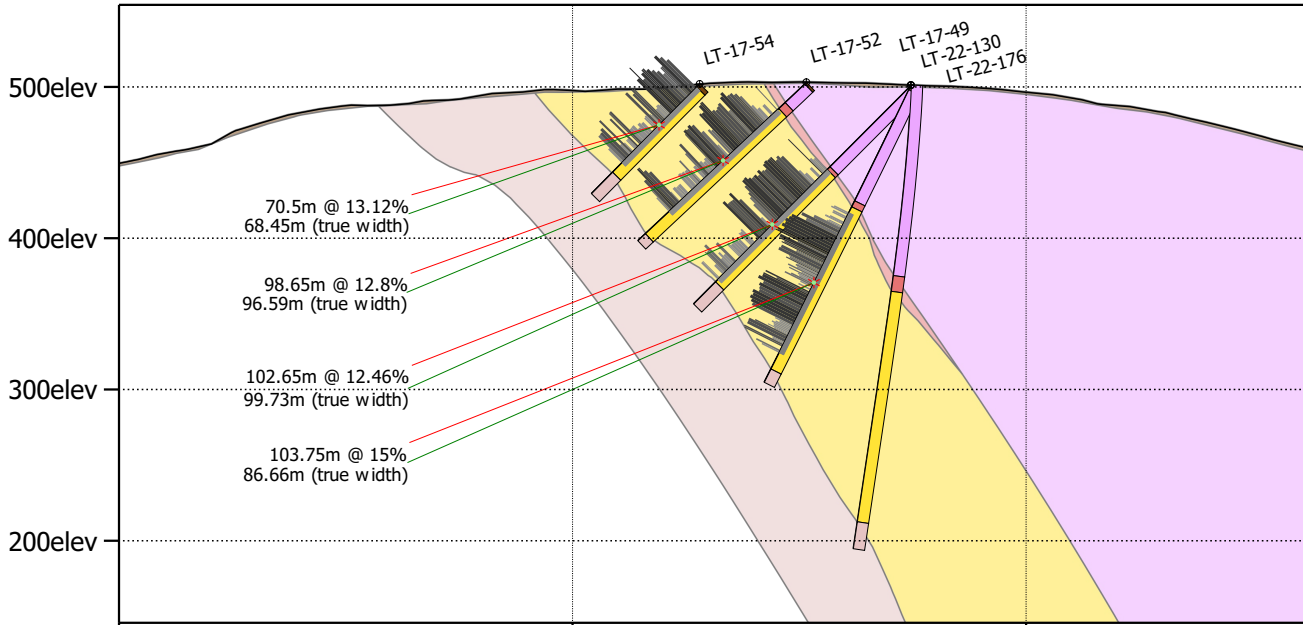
LT-17-54

LT-17-52

LT-17-49
LT-22-130
LT-22-176

500elev

400elev

300elev

200elev

70.5m @ 13.12%
68.45m (true width)

98.65m @ 12.8%
96.59m (true width)

102.65m @ 12.46%
99.73m (true width)

103.75m @ 15%
86.66m (true width)